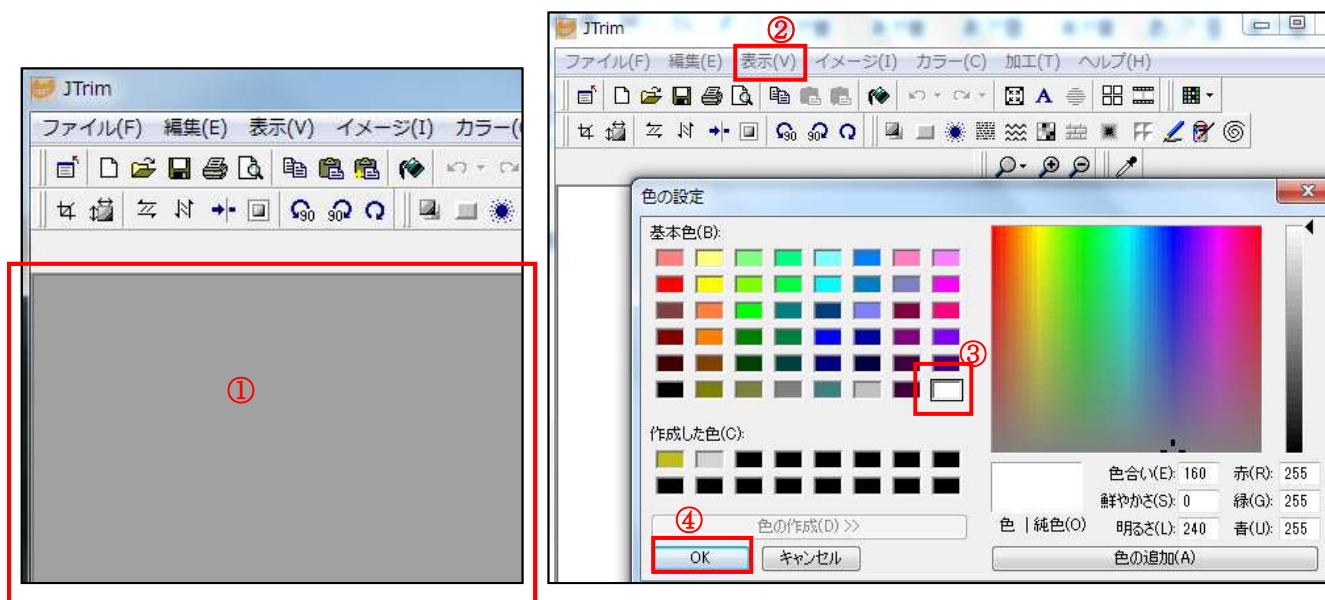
JTrim

ファイル(F) 編集(E) 表示(V) イメージ(I) カラー(

①

JTrim

②

ファイル(F) 編集(E) 表示(V) イメージ(I) カラー(C) 加工(T) ヘルプ(H)

色の設定

基本色(B):

③

作成した色(C):

色の作成(D) >>

④

OK キャンセル

色 | 純色(O)

色合い(E): 160 鮮やかさ(S): 0 明るさ(L): 240

赤(R): 255 緑(G): 255 青(U): 255

色の追加(A)